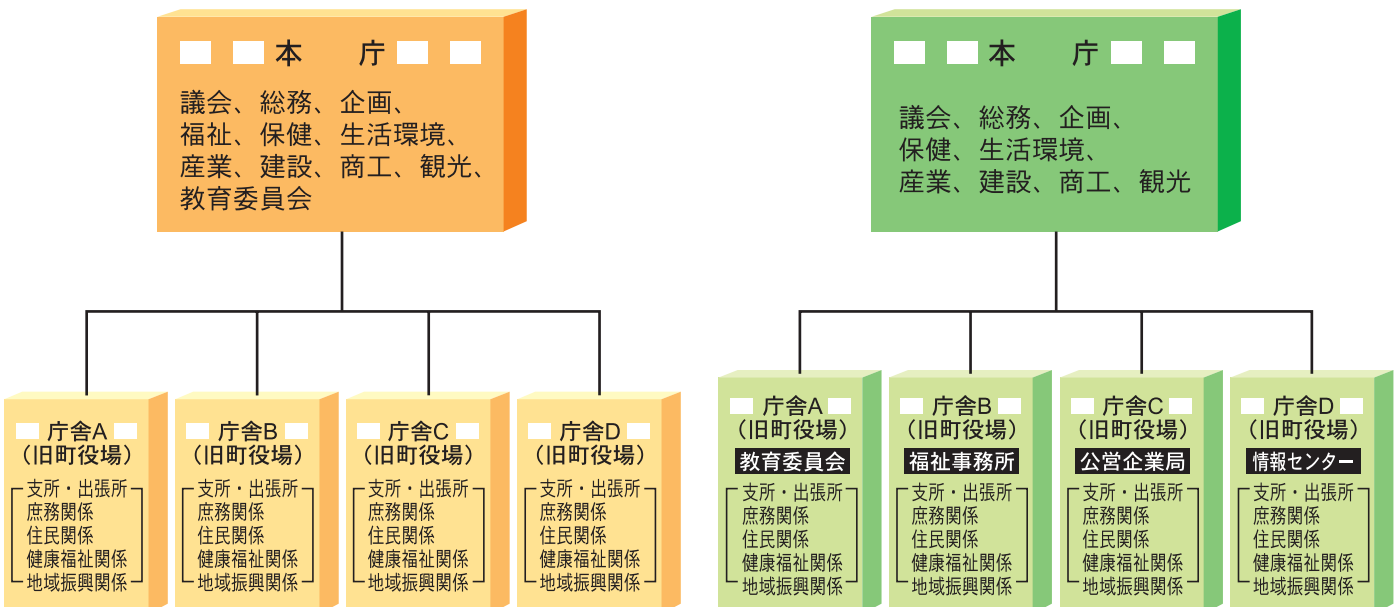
本　庁

議会、総務、企画、
福祉、保健、生活環境、
産業、建設、商工、観光、
教育委員会

庁舎A
（旧町役場）

支所・出張所
庶務関係
住民関係
健康福祉関係
地域振興関係

庁舎B
（旧町役場）

支所・出張所
庶務関係
住民関係
健康福祉関係
地域振興関係

庁舎C
（旧町役場）

支所・出張所
庶務関係
住民関係
健康福祉関係
地域振興関係

庁舎D
（旧町役場）

支所・出張所
庶務関係
住民関係
健康福祉関係
地域振興関係

本　庁

議会、総務、企画、
保健、生活環境、
産業、建設、商工、観光

庁舎A
（旧町役場）
教育委員会

支所・出張所
庶務関係
住民関係
健康福祉関係
地域振興関係

庁舎B
（旧町役場）
福祉事務所

支所・出張所
庶務関係
住民関係
健康福祉関係
地域振興関係

庁舎C
（旧町役場）
公営企業局

支所・出張所
庶務関係
住民関係
健康福祉関係
地域振興関係

庁舎D
（旧町役場）
情報センター

支所・出張所
庶務関係
住民関係
健康福祉関係
地域振興関係